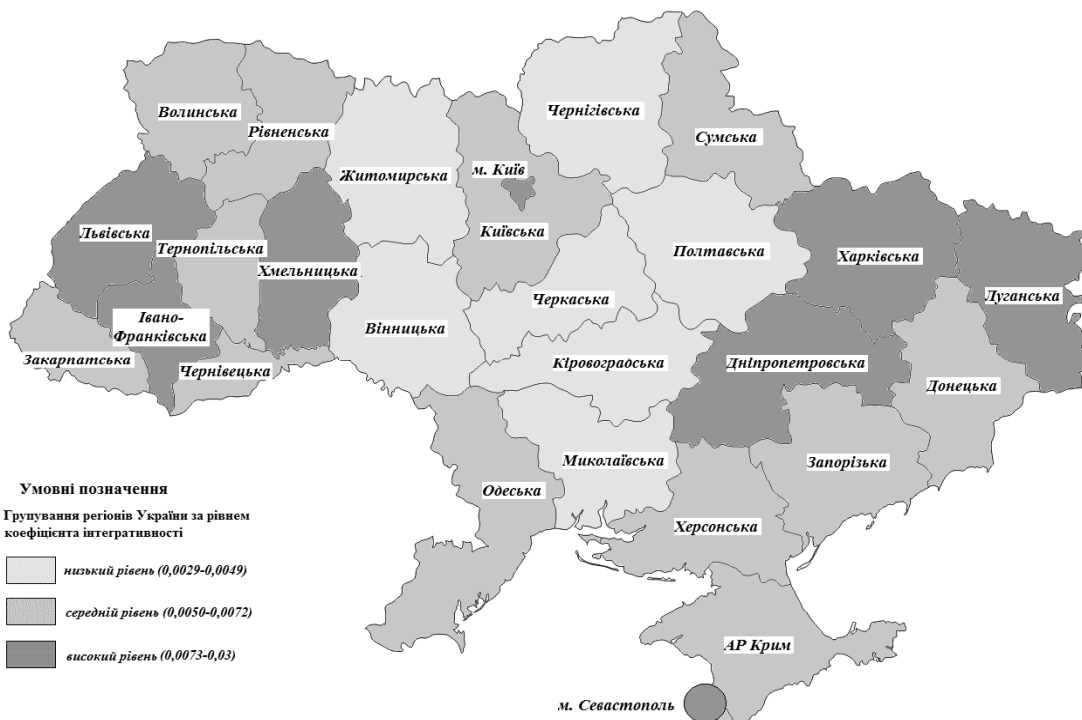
Волинська
Рівненська
Житомирська
м. Київ
Чернігівська
Сумська
Львівська
Тернопільська
Хмельницька
Київська
Полтавська
Харківська
Луганська
Івано-Франківська
Вінницька
Черкаська
Закарпатська
Чернівецька
Кіровоградська
Дніпропетровська
Донецька
Миколаївська
Запорізька
Одеська
Херсонська
АР Крим
м. Севастополь

Умовні позначення
Групування регіонів України за рівнем коефіцієнта інтегративності
низький рівень (0,0029-0,0049)
середній рівень (0,0050-0,0072)
високий рівень (0,0073-0,03)